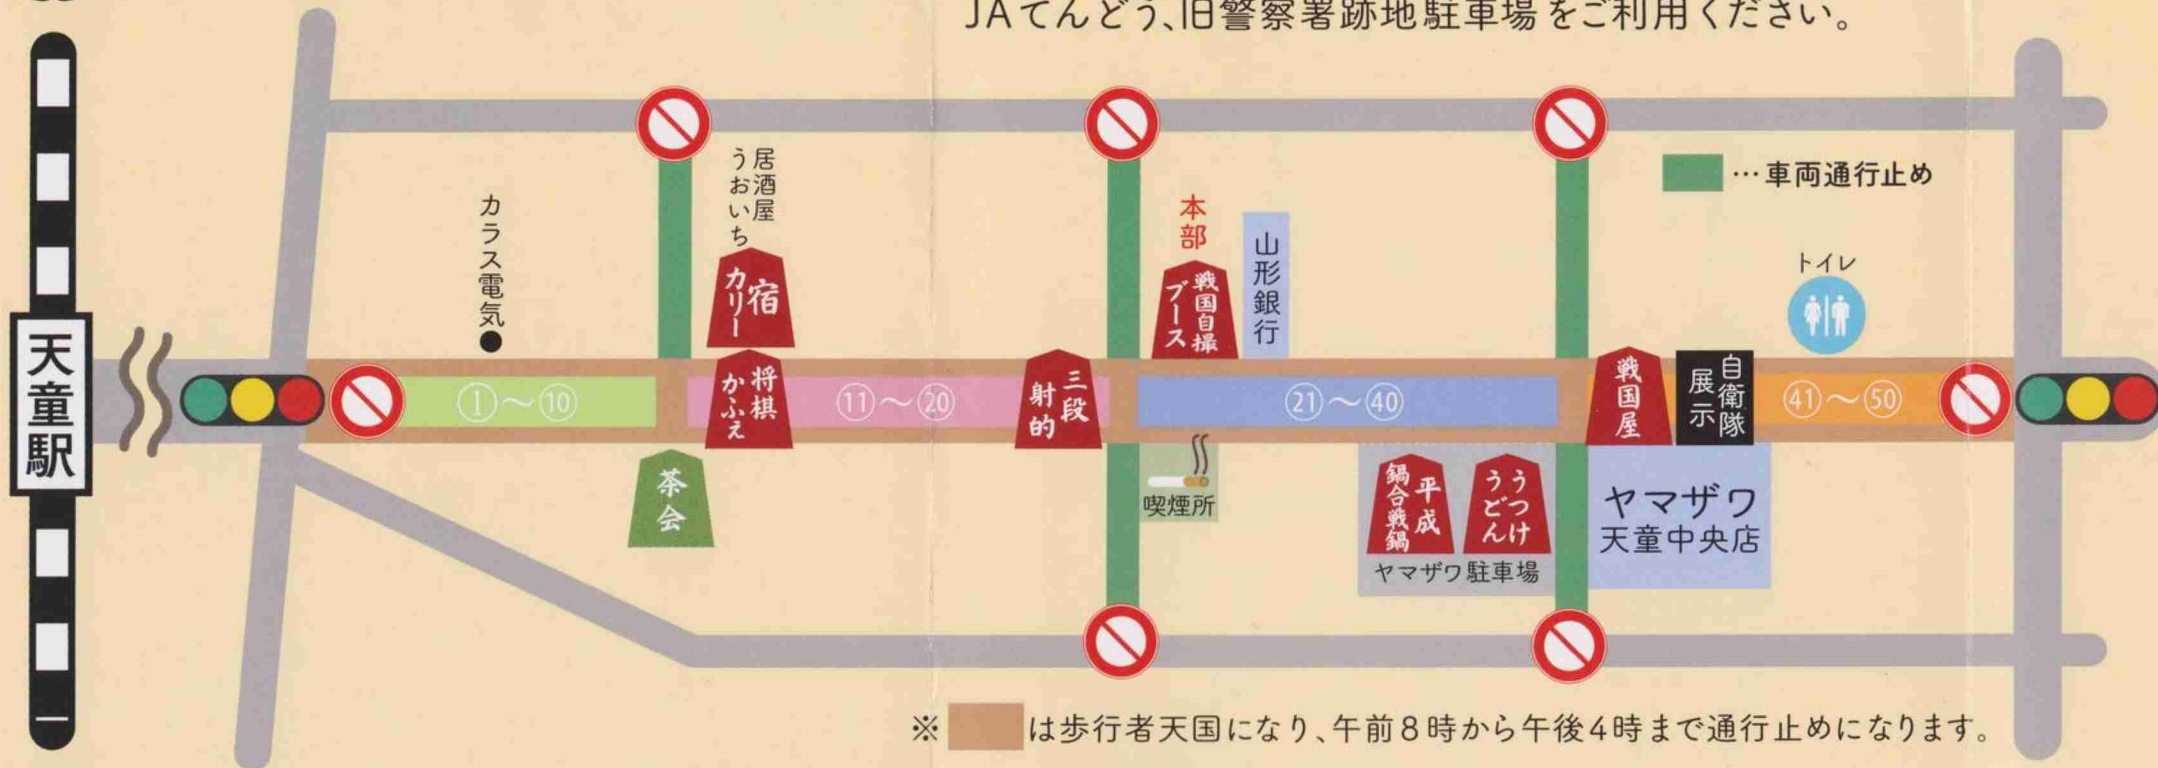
JAてんどう、旧警察署跡地駐車場をご利用ください。

…車両通行止め

天童駅

カラス電気

居酒屋うおいち

宿カリー

将棋かふぇ

茶会

三段射的

本部

戦国自撮ブース

山形銀行

喫煙所

トイレ

戦国屋

自衛隊展示

平成鍋合戦鍋

うどんうつけ

ヤマザワ駐車場

ヤマザワ天童中央店

①～⑩

⑪～⑳

㉑～㊵

㊶～㊿

※ は歩行者天国になり、午前8時から午後4時まで通行止めになります。